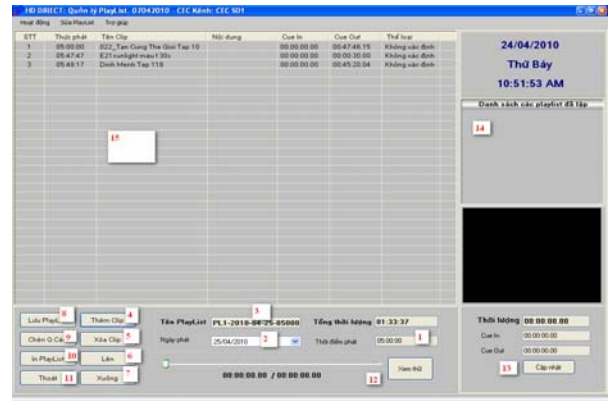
HD DIRECT: Quản lý PlayList. 07042010 - CEC Kênh: CEC 501

Hoạt động Sửa PlayList Trợ giúp

| STT | Thực phát | Tên Clip | Nội dung | Cue In | Cue Out | Thể loại |
|---|---|---|---|---|---|---|
| 1 | 05:00:00 | 822_Tan Cung The Gioi Tap 10 | | 00:00:00.00 | 00:47:46.15 | Không xác định |
| 2 | 05:47:47 | E21 sunlight mau f 30s | | 00:00:00.00 | 00:00:30.00 | Không xác định |
| 3 | 05:48:17 | Dinh Menh Tap 118 | | 00:00:00.00 | 00:45:20.04 | Không xác định |

15

24/04/2010
Thứ Bảy
10:51:53 AM

Danh sách các playlist đã lập

14

Lưu Playl 8 | Thêm Clip 4
Chèn Q.Cáo 9 | Xóa Clip 5
In PlayList 10 | Lên 6
Thoát 11 | Xuống 7

Tên PlayList PL1-2010-04-25-05000 3
Tổng thời lượng 01:33:37
Ngày phát 25/04/2010 2
Thời điểm phát 05:00:00 1

00:00:00.00 / 00:00:00.00 12
Xem thử

Thời lượng 00:00:00.00
Cue In 00:00:00.00
Cue Out 00:00:00.00
13 Cập nhật